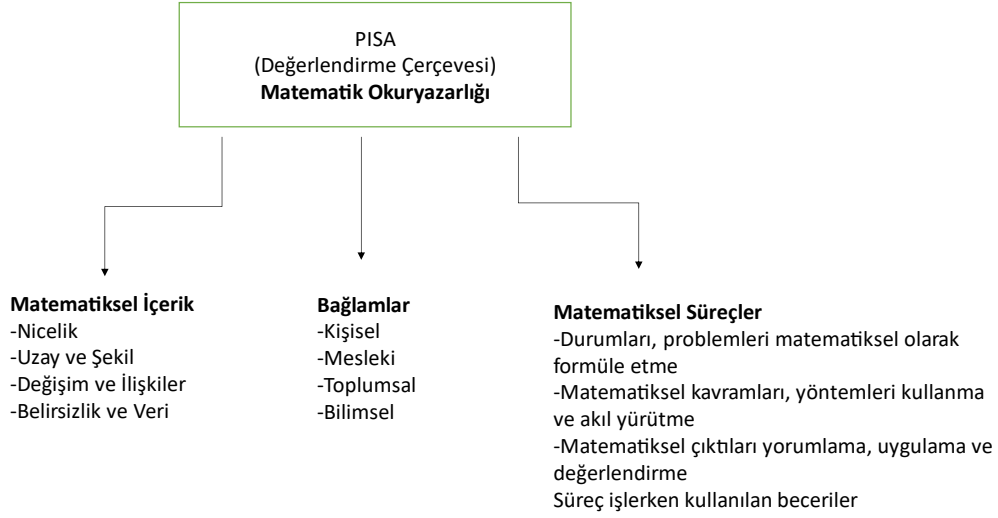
PISA
(Değerlendirme Çerçevesi)
**Matematik Okuryazarlığı**

**Matematiksel İçerik**
-Nicelik
-Uzay ve Şekil
-Değişim ve İlişkiler
-Belirsizlik ve Veri

**Bağlamlar**
-Kişisel
-Mesleki
-Toplumsal
-Bilimsel

**Matematiksel Süreçler**
-Durumları, problemleri matematiksel olarak formüle etme
-Matematiksel kavramları, yöntemleri kullanma ve akıl yürütme
-Matematiksel çıktıları yorumlama, uygulama ve değerlendirme
Süreç işlerken kullanılan beceriler